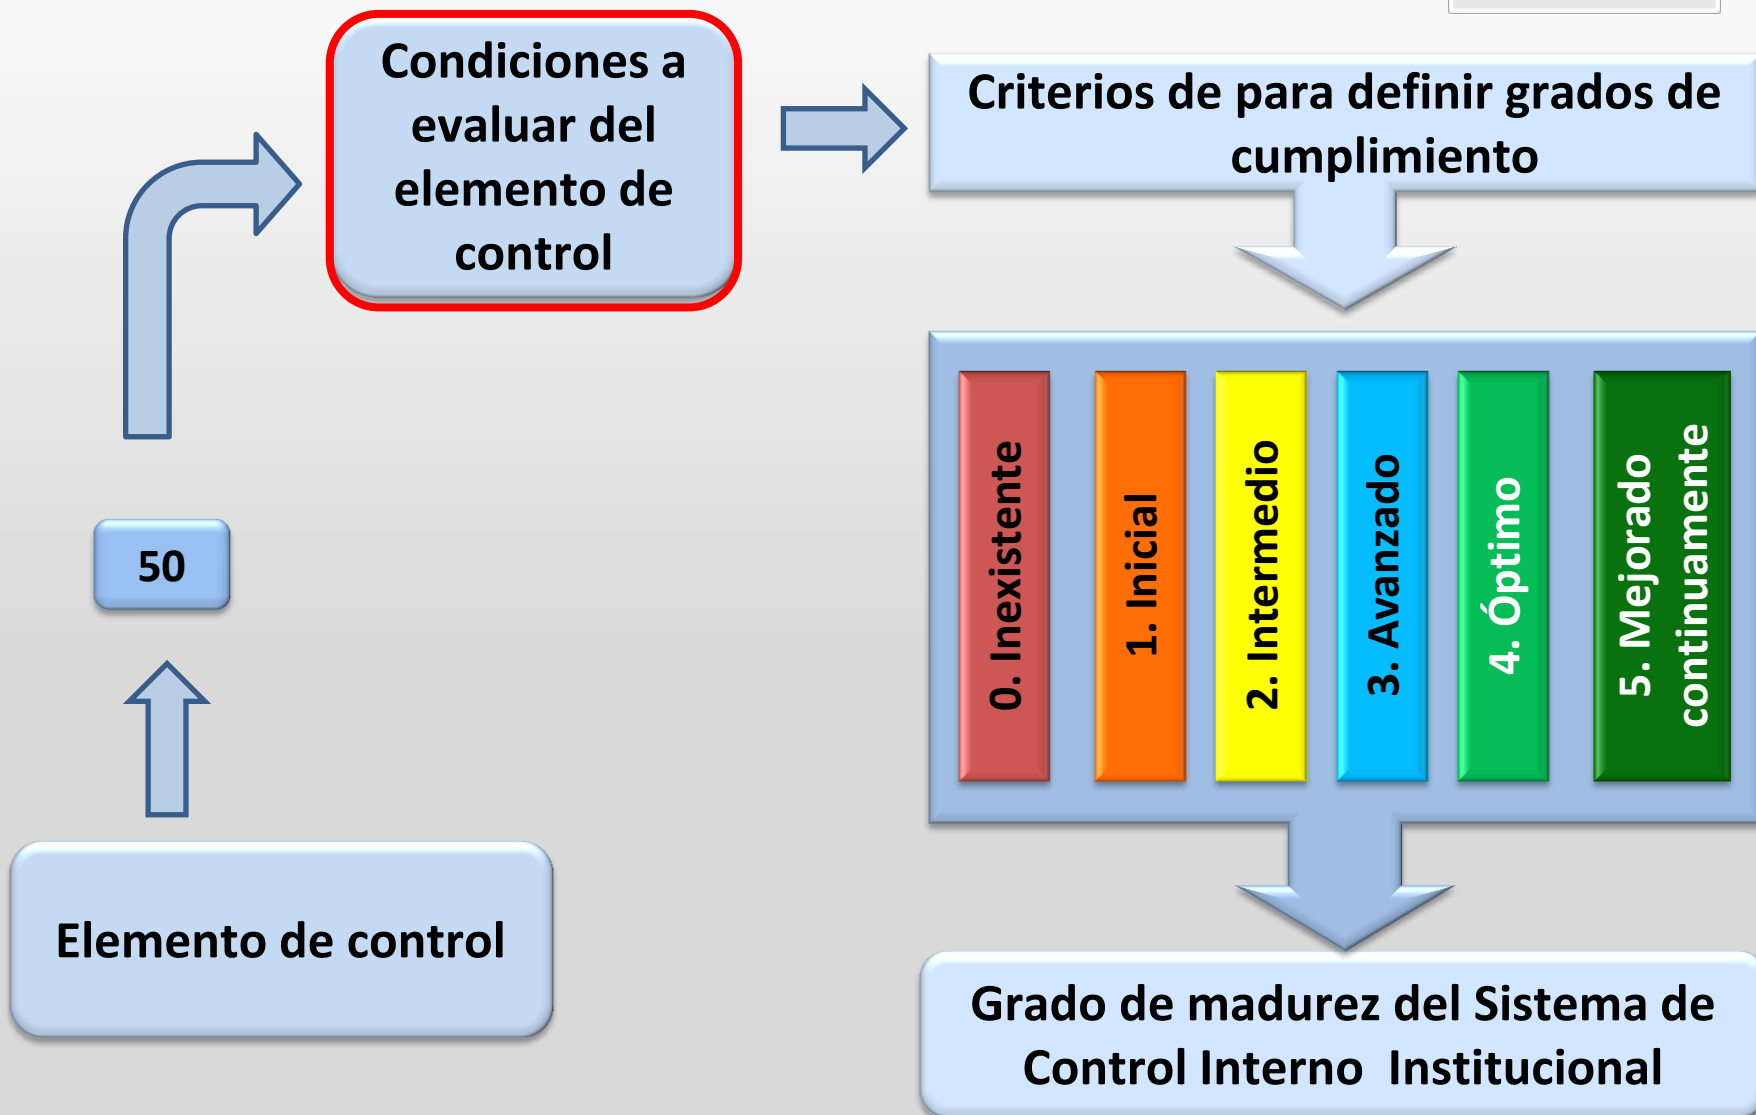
Condiciones a evaluar del elemento de control

Criterios de para definir grados de cumplimiento

0. Inexistente

1. Inicial

2. Intermedio

3. Avanzado

4. Óptimo

5. Mejorado continuamente

50

Elemento de control

Grado de madurez del Sistema de Control Interno Institucional